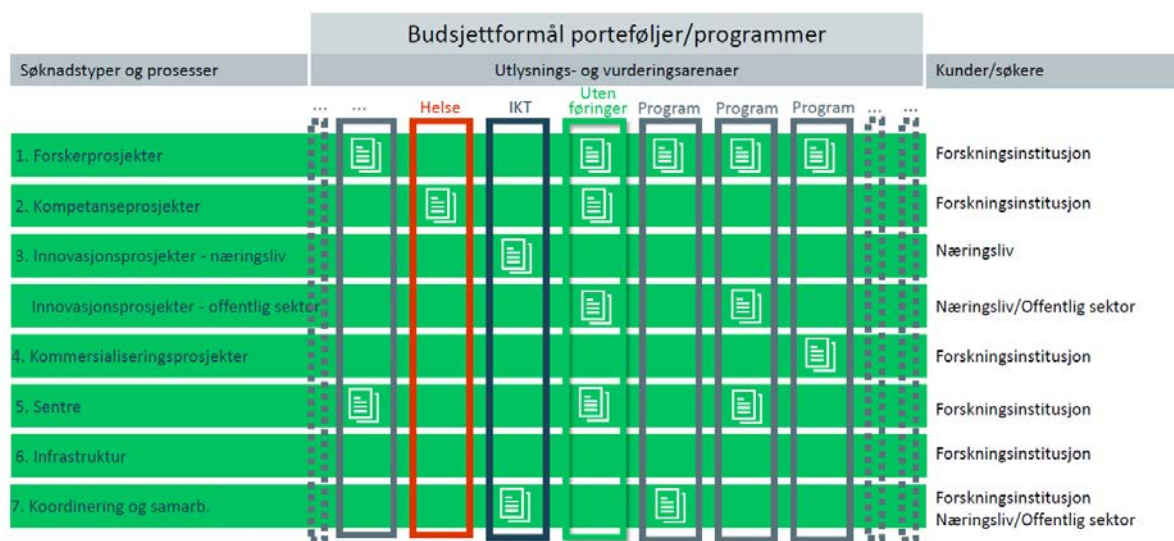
Budsjettformål porteføljer/programmer

Søknadstyper og prosesser

Utlysnings- og vurderingsarenaer

Kunder/søkere

| | ... | ... | Helse | IKT | Uten føringer | Program | Program | Program | ... | ... | |
|---|---|---|---|---|---|---|---|---|---|---|---|
| 1. Forskerprosjekter | | | | | | | | | | | Forskningsinstitusjon |
| 2. Kompetanseprosjekter | | | | | | | | | | | Forskningsinstitusjon |
| 3. Innovasjonsprosjekter - næringsliv | | | | | | | | | | | Næringsliv |
| Innovasjonsprosjekter - offentlig sektor | | | | | | | | | | | Næringsliv/Offentlig sektor |
| 4. Kommersialiseringsprosjekter | | | | | | | | | | | Forskningsinstitusjon |
| 5. Sentre | | | | | | | | | | | Forskningsinstitusjon |
| 6. Infrastruktur | | | | | | | | | | | Forskningsinstitusjon |
| 7. Koordinering og samarb. | | | | | | | | | | | Forskningsinstitusjon Næringsliv/Offentlig sektor |